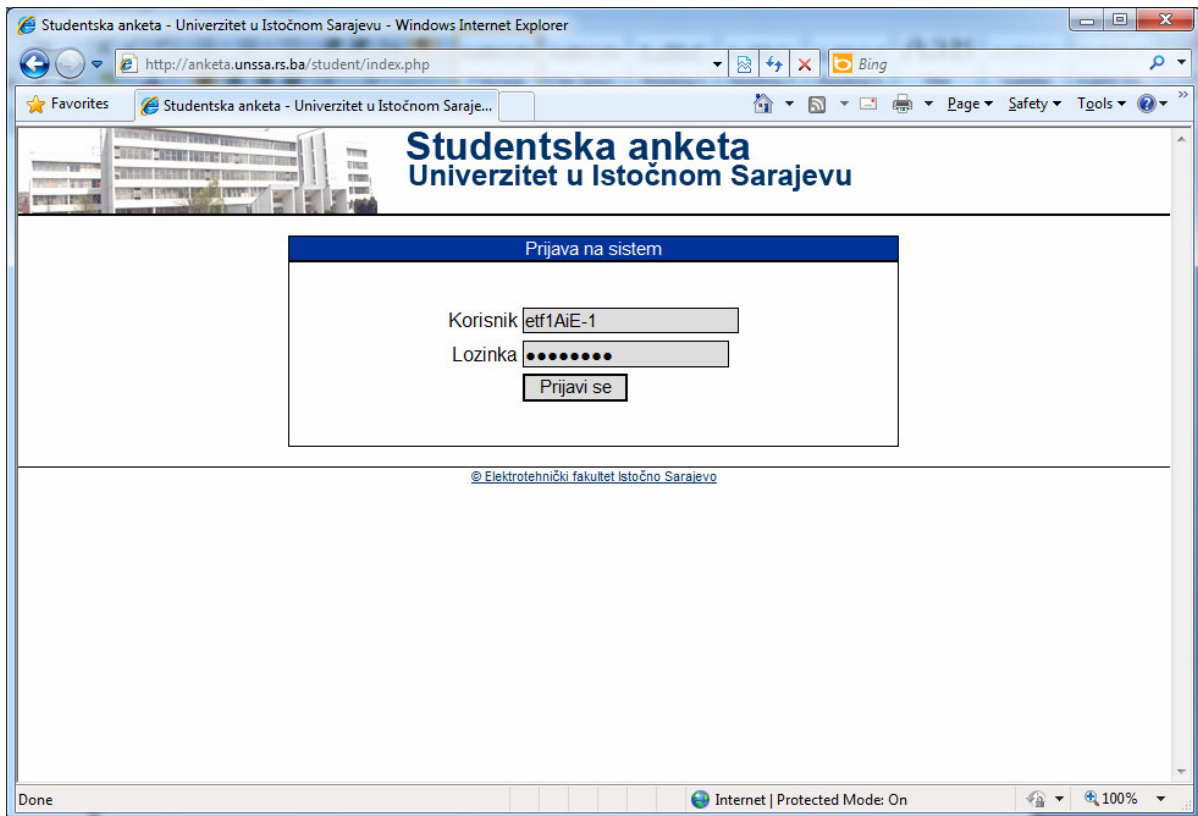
Studentska anketa - Univerzitet u Istočnom Sarajevu - Windows Internet Explorer

http://anketa.unssa.rs.ba/student/index.php

Bing

Favorites

Studentska anketa - Univerzitet u Istočnom Saraje...

Page ▾ Safety ▾ Tools ▾

Studentska anketa
Univerzitet u Istočnom Sarajevu

Prijava na sistem

Korisnik etf1AiE-1

Lozinka ••••••••

Prijavi se

© Elektrotehnički fakultet Istočno Sarajevo

Done

Internet | Protected Mode: On

100%